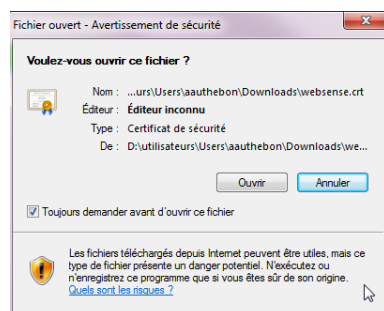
Fichier ouvert - Avertissement de sécurité

Voulez-vous ouvrir ce fichier ?

Nom : ...urs\Users\aauthebon\Downloads\websense.crt
Éditeur : Éditeur inconnu
Type : Certificat de sécurité
De : D:\utilisateurs\Users\aauthebon\Downloads\we...

Ouvrir Annuler

Toujours demander avant d'ouvrir ce fichier

Les fichiers téléchargés depuis Internet peuvent être utiles, mais ce type de fichier présente un danger potentiel. N'exécutez ou n'enregistrez ce programme que si vous êtes sûr de son origine.
Quels sont les risques ?